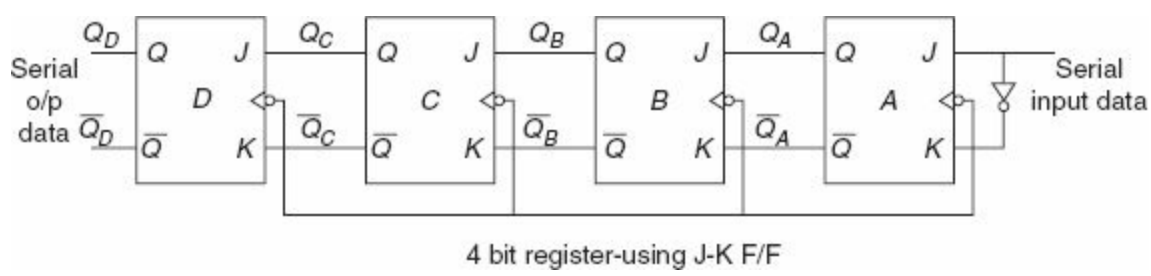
$Q_D$
Serial o/p data
$\overline{Q_D}$

Q J
D
$\overline{Q}$ K

$Q_C$
$\overline{Q}_C$

Q J
C
$\overline{Q}$ K

$Q_B$
$\overline{Q}_B$

Q J
B
$\overline{Q}$ K

$Q_A$
$\overline{Q}_A$

Q J
A
$\overline{Q}$ K

Serial input data

4 bit register-using J-K F/F